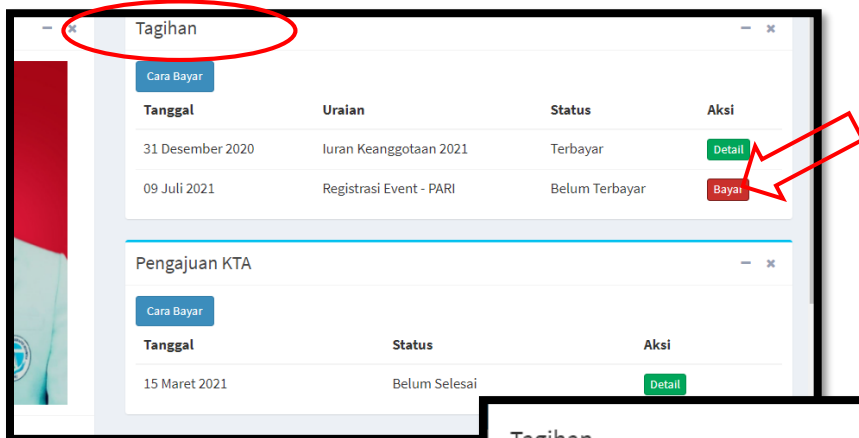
Tagihan

Cara Bayar

| Tanggal | Uraian | Status | Aksi |
|---|---|---|---|
| 31 Desember 2020 | Iuran Keanggotaan 2021 | Terbayar | Detail |
| 09 Juli 2021 | Registrasi Event - PARI | Belum Terbayar | Bayar |

Pengajuan KTA

Cara Bayar

| Tanggal | Status | Aksi |
|---|---|---|
| 15 Maret 2021 | Belum Selesai | Detail |

Tagihan